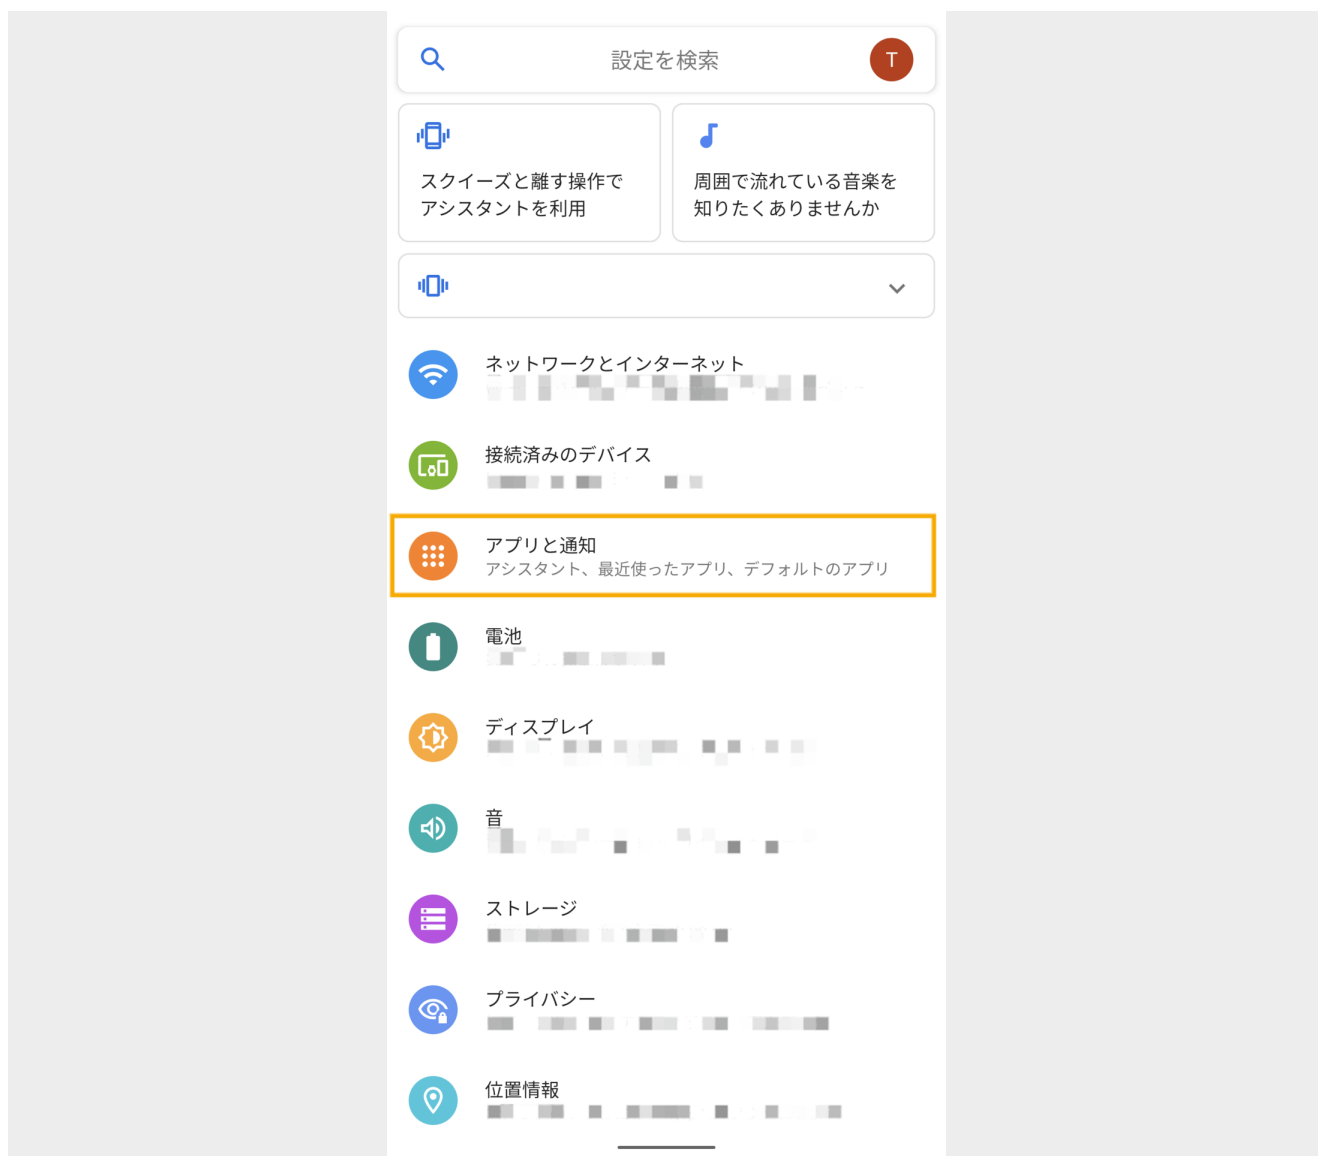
設定を検索

T

スクイーズと離す操作でアシスタントを利用

周囲で流れている音楽を知りたくありませんか

ネットワークとインターネット
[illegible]

接続済みのデバイス
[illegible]

アプリと通知
アシスタント、最近使ったアプリ、デフォルトのアプリ

電池
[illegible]

ディスプレイ
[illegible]

音
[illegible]

ストレージ
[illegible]

プライバシー
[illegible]

位置情報
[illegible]